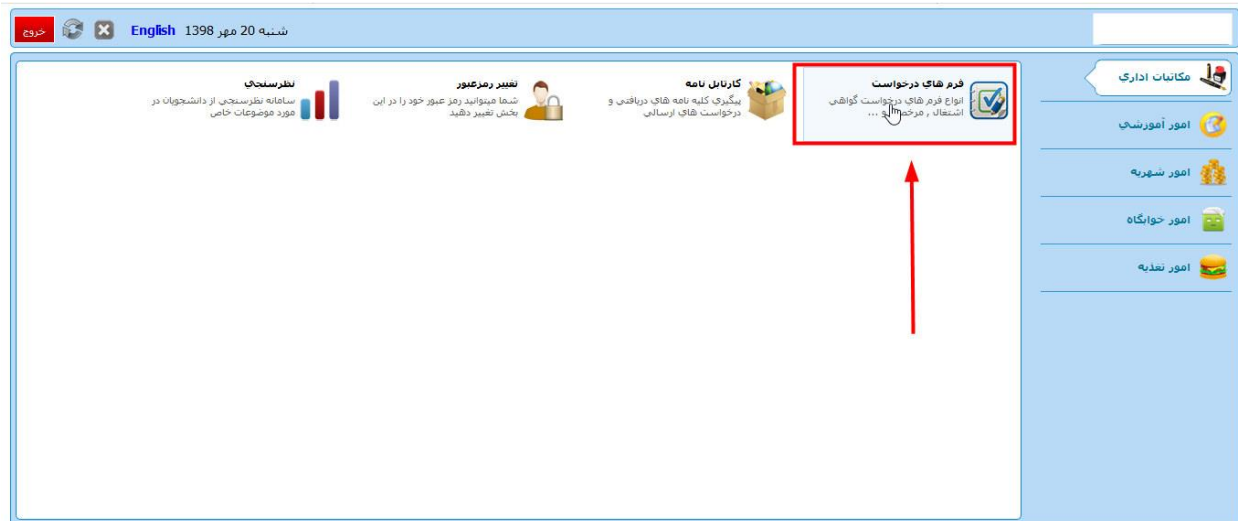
خروج English شنبه 20 مهر 1398

مکاتبات اداری
امور آموزشی
امور شهریه
امور خوابگاه
امور تغذیه

فرم های درخواست
انواع فرم های درخواست گواهی اشتغال ، مرخ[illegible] ...

کارتابل نامه
پیگیری کلیه نامه های دریافتی و درخواست های ارسالی

تغییر رمزعبور
شما میتوانید رمز عبور خود را در این بخش تغییر دهید

نظرسنجی
سامانه نظرسنجی از دانشجویان در مورد موضوعات خاص